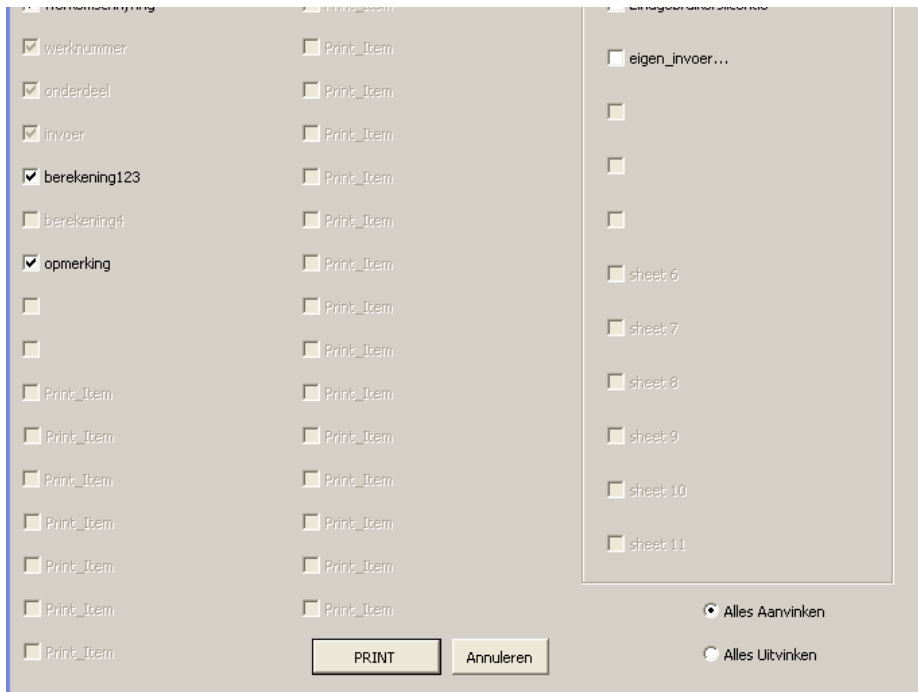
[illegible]

werknummer

onderdeel

invoer

berekening123

berekening4

opmerking

Print_Item

Print_Item

Print_Item

Print_Item

Print_Item

Print_Item

Print_Item

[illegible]

Print_Item

Print_Item

Print_Item

Print_Item

Print_Item

Print_Item

Print_Item

Print_Item

Print_Item

Print_Item

Print_Item

Print_Item

Print_Item

Print_Item

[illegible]

eigen_invoer...

sheet 6

sheet 7

sheet 8

sheet 9

sheet 10

sheet 11

Alles Aanvinken

Alles Uitvinken

PRINT

Annuleren